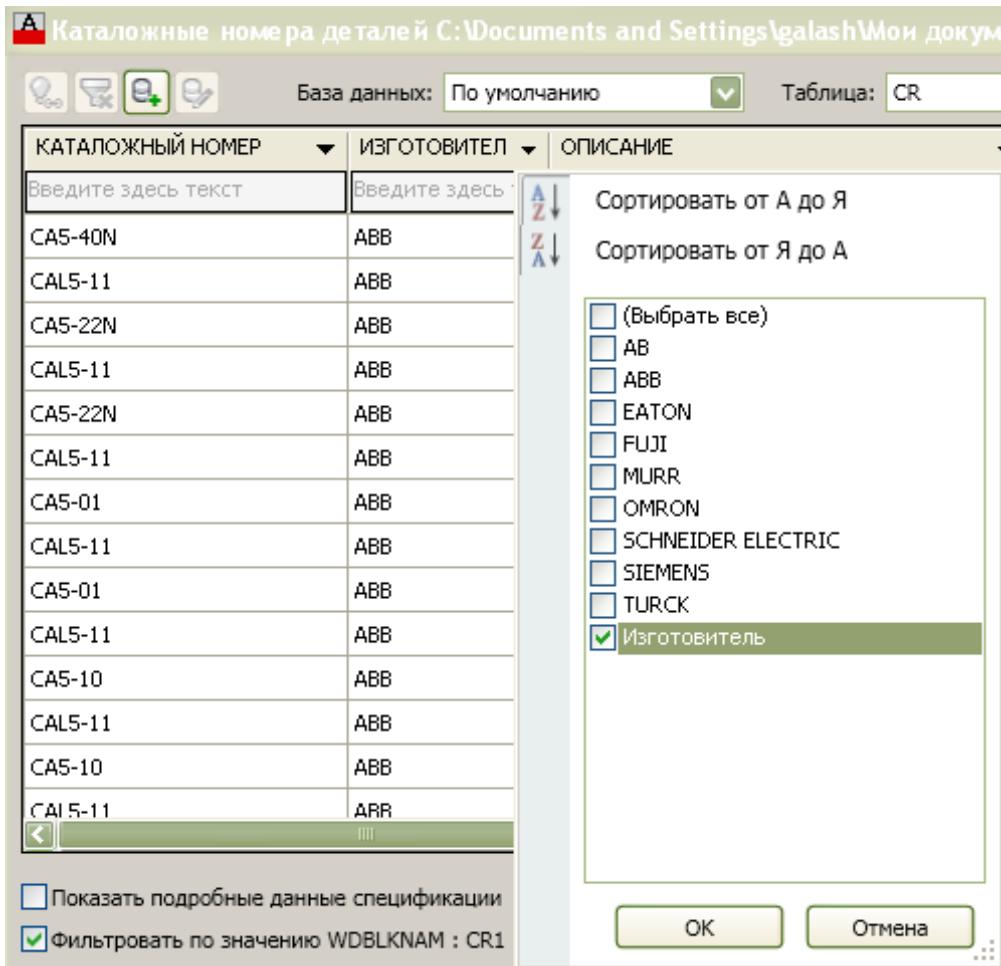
Каталожные номера деталей C:\Documents and Settings\galash\Мои докум

База данных: По умолчанию

Таблица: CR

| КАТАЛОЖНЫЙ НОМЕР | ИЗГОТОВИТЕЛ | ОПИСАНИЕ |
|---|---|---|
| Введите здесь текст | Введите здесь | |
| CA5-40N | ABB | |
| CAL5-11 | ABB | |
| CA5-22N | ABB | |
| CAL5-11 | ABB | |
| CA5-22N | ABB | |
| CAL5-11 | ABB | |
| CA5-01 | ABB | |
| CAL5-11 | ABB | |
| CA5-01 | ABB | |
| CAL5-11 | ABB | |
| CA5-10 | ABB | |
| CAL5-11 | ABB | |
| CA5-10 | ABB | |
| CAL5-11 | ABB | |

Сортировать от А до Я
Сортировать от Я до А

(Выбрать все)
AB
ABB
EATON
FUJI
MURR
OMRON
SCHNEIDER ELECTRIC
SIEMENS
TURCK
Изготовитель

OK
Отмена

Показать подробные данные спецификации
Фильтровать по значению WDBLKNAM : CR1